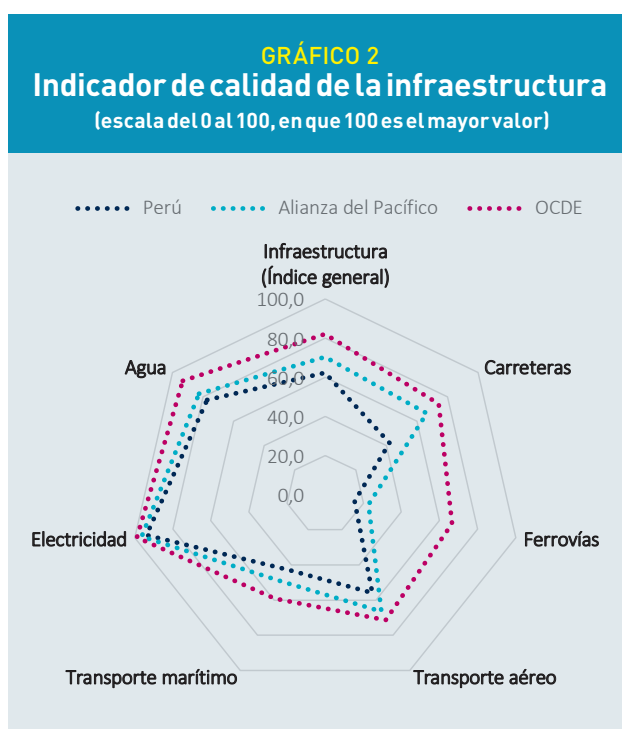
GRÁFICO 2
Indicador de calidad de la infraestructura
(escala del 0 al 100, en que 100 es el mayor valor)

Perú   Alianza del Pacífico   OCDE

Infraestructura
(Índice general)
100,0
80,0
60,0
40,0
20,0
0,0

Carreteras
Ferrovías
Transporte aéreo
Transporte marítimo
Electricidad
Agua